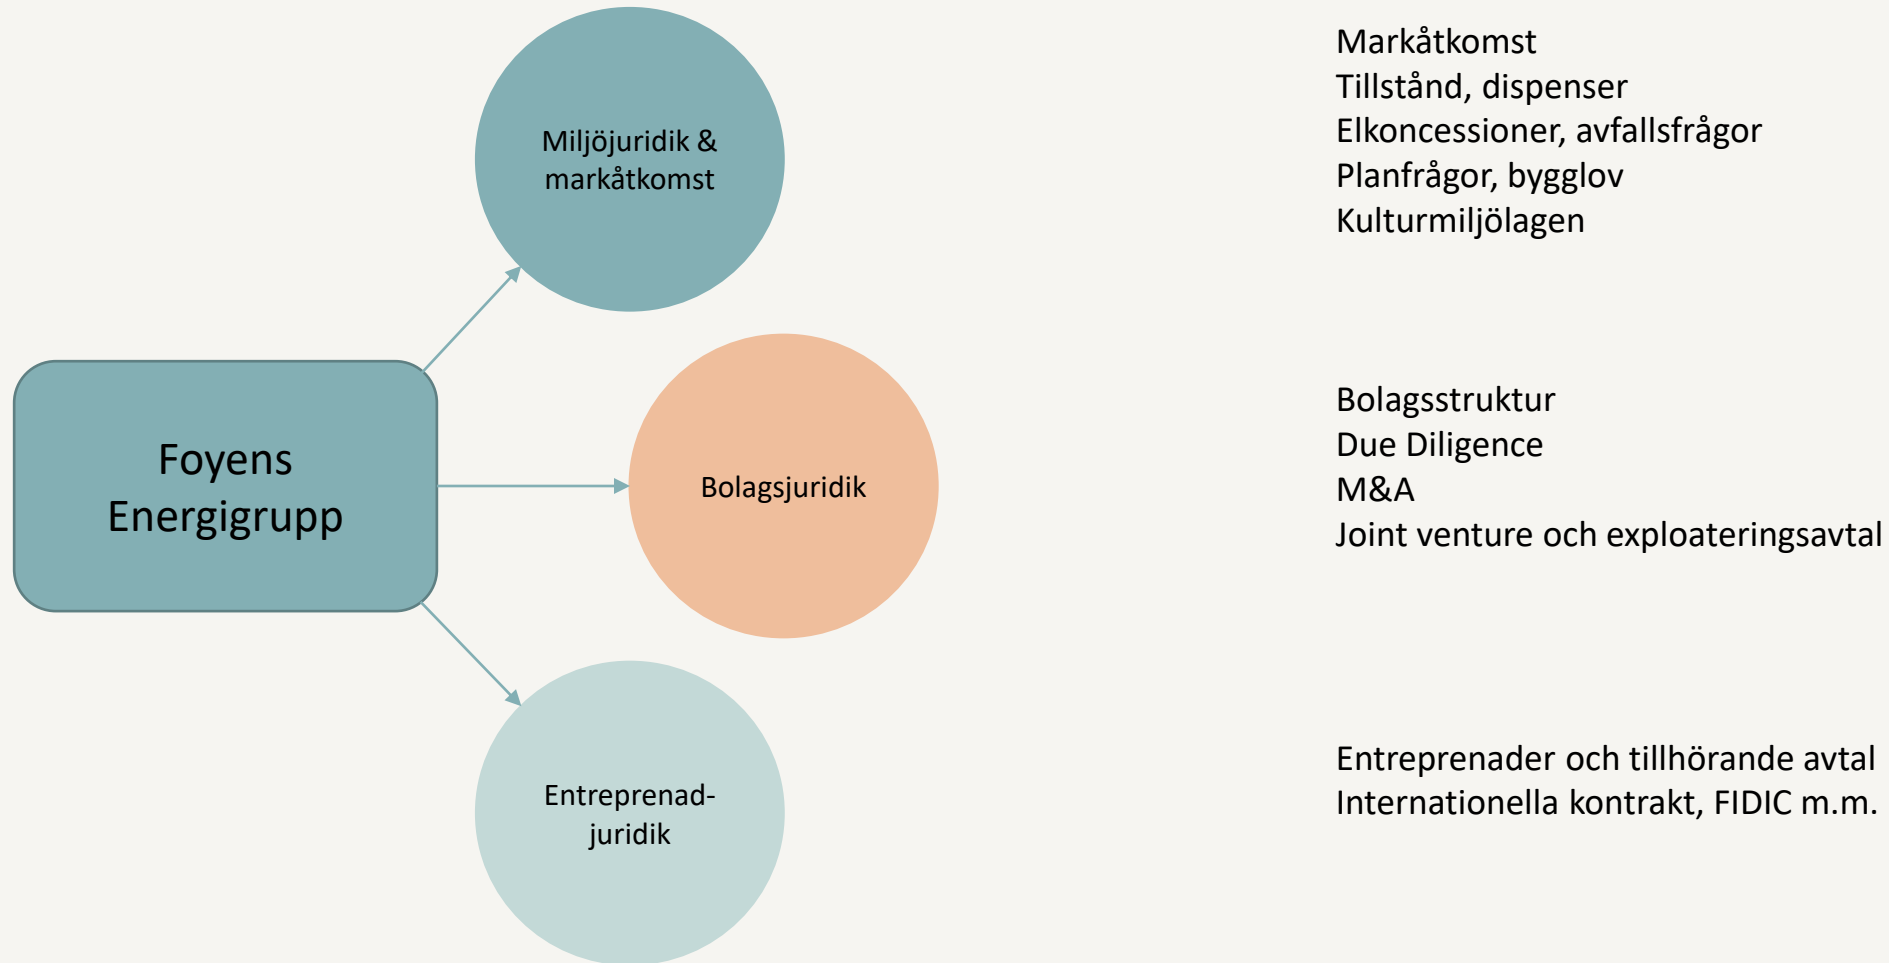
Foyens Energigrupp

Miljöjuridik & markåtkomst

Markåtkomst
Tillstånd, dispenser
Elkoncessioner, avfallsfrågor
Planfrågor, bygglov
Kulturmiljölagen

Bolagsjuridik

Bolagsstruktur
Due Diligence
M&A
Joint venture och exploateringsavtal

Entreprenad-juridik

Entreprenader och tillhörande avtal
Internationella kontrakt, FIDIC m.m.